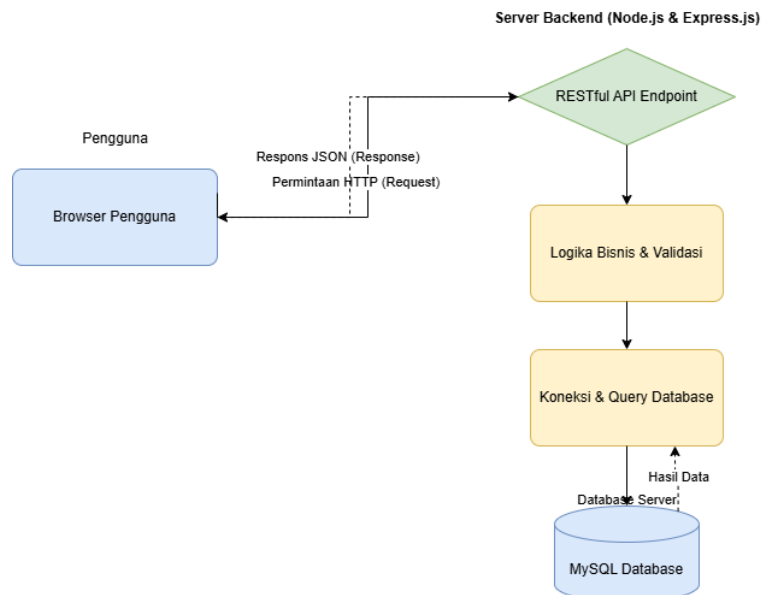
Server Backend (Node.js & Express.js)

RESTful API Endpoint

Pengguna

Respons JSON (Response)

Permintaan HTTP (Request)

Browser Pengguna

Logika Bisnis & Validasi

Koneksi & Query Database

Hasil Data

Database Server

MySQL Database